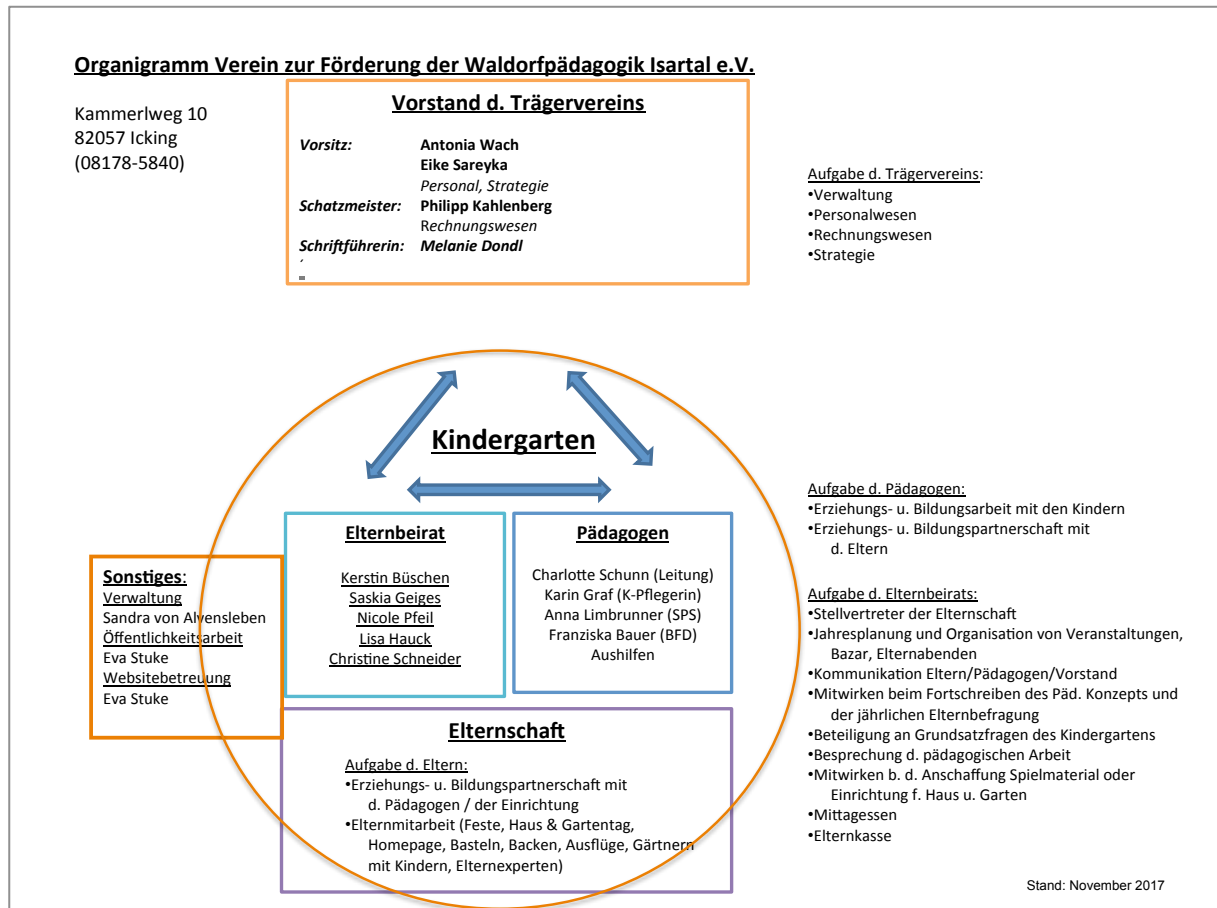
Organigramm Verein zur Förderung der Waldorfpädagogik Isartal e.V.

Kammerlweg 10
82057 Icking
(08178-5840)

Vorstand d. Trägervereins

Vorsitz: Antonia Wach
Eike Sareyka
Personal, Strategie
Schatzmeister: Philipp Kahlenberg
Rechnungswesen
Schriftführerin: Melanie Dondl

Aufgabe d. Trägervereins:
•Verwaltung
•Personalwesen
•Rechnungswesen
•Strategie

Kindergarten

Elternbeirat

Kerstin Büschen
Saskia Geiges
Nicole Pfeil
Lisa Hauck
Christine Schneider

Pädagogen

Charlotte Schunn (Leitung)
Karin Graf (K-Pflegerin)
Anna Limbrunner (SPS)
Franziska Bauer (BFD)
Aushilfen

Sonstiges:
Verwaltung
Sandra von Alvensleben
Öffentlichkeitsarbeit
Eva Stuke
Websitebetreuung
Eva Stuke

Elternschaft

Aufgabe d. Eltern:
•Erziehungs- u. Bildungspartnerschaft mit d. Pädagogen / der Einrichtung
•Elternmitarbeit (Feste, Haus & Gartentag, Homepage, Basteln, Backen, Ausflüge, Gärtnern mit Kindern, Elternexperten)

Aufgabe d. Pädagogen:
•Erziehungs- u. Bildungsarbeit mit den Kindern
•Erziehungs- u. Bildungspartnerschaft mit d. Eltern

Aufgabe d. Elternbeirats:
•Stellvertreter der Elternschaft
•Jahresplanung und Organisation von Veranstaltungen, Bazar, Elternabenden
•Kommunikation Eltern/Pädagogen/Vorstand
•Mitwirken beim Fortschreiben des Päd. Konzepts und der jährlichen Elternbefragung
•Beteiligung an Grundsatzfragen des Kindergartens
•Besprechung d. pädagogischen Arbeit
•Mitwirken b. d. Anschaffung Spielmaterial oder Einrichtung f. Haus u. Garten
•Mittagessen
•Elternkasse

Stand: November 2017